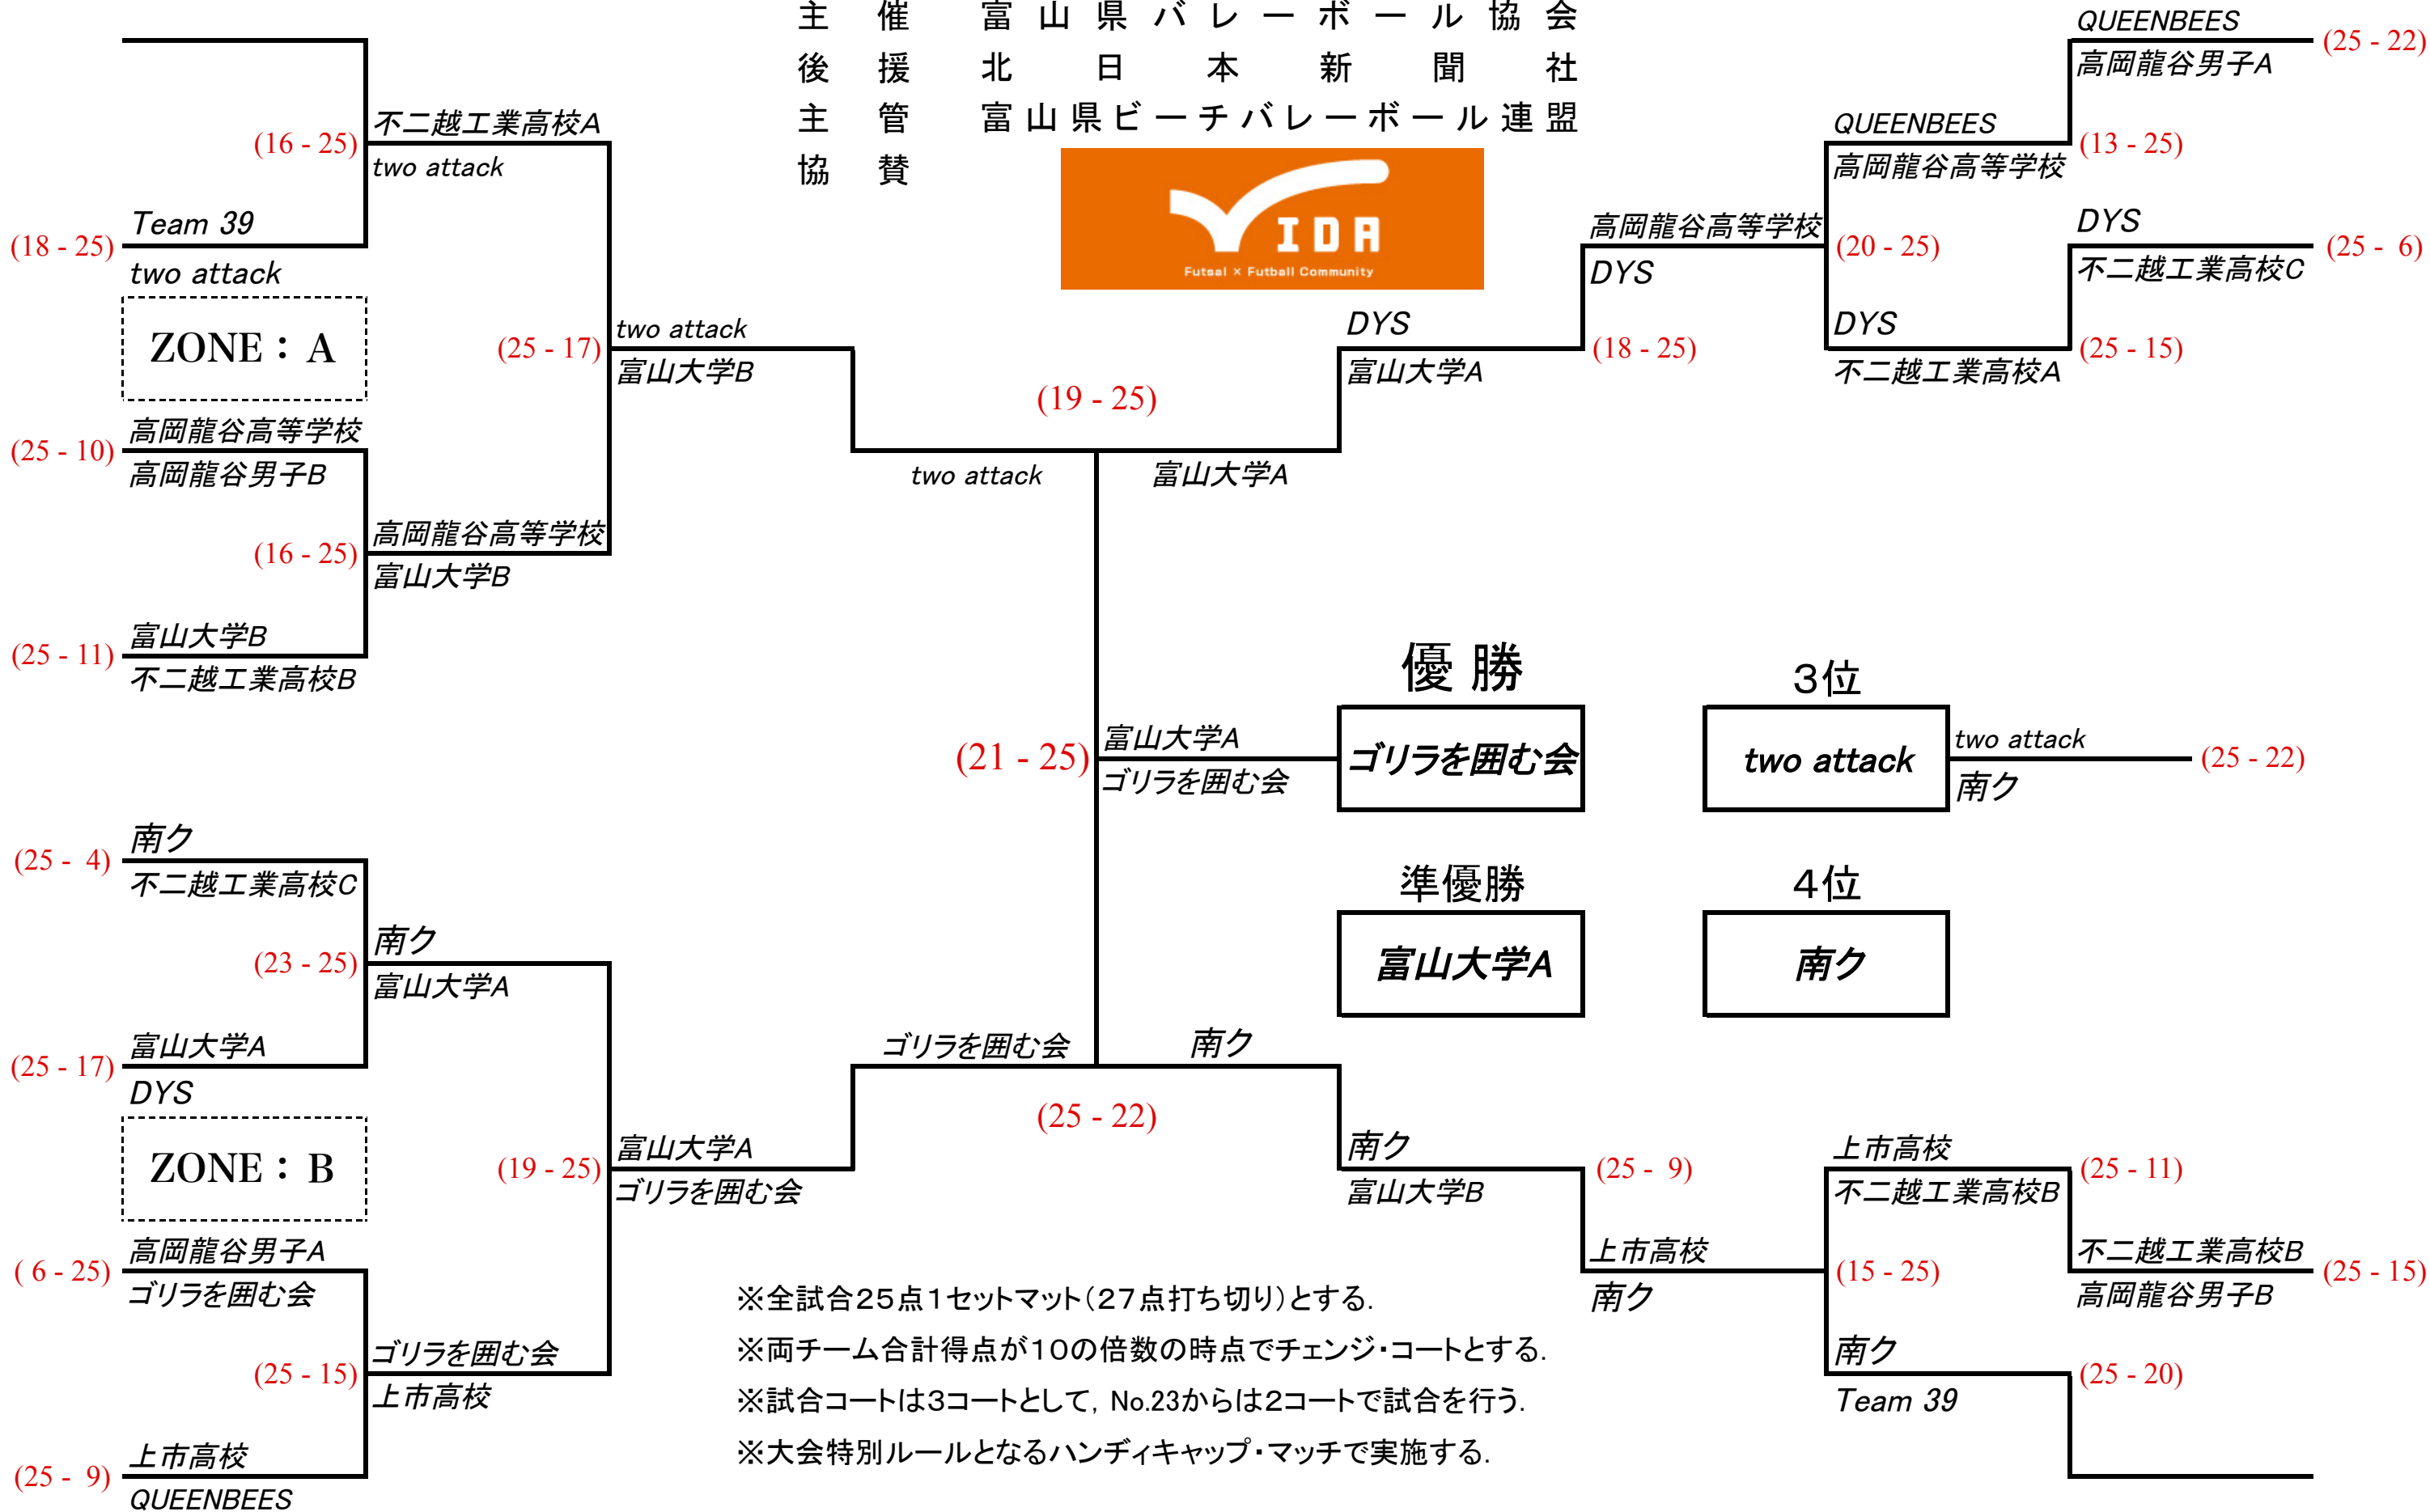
主　催　富山県バレーボール協会
後　援　北日本新聞社
主　管　富山県ビーチバレーボール連盟
協　賛

IDA
Futsal × Futball Community

Team 39
(18 - 25)
two attack
(16 - 25)
不二越工業高校A
two attack

ZONE：A

(25 - 17)
two attack
富山大学B

高岡龍谷高等学校
(25 - 10)
高岡龍谷男子B
(16 - 25)
高岡龍谷高等学校
富山大学B
富山大学B
(25 - 11)
不二越工業高校B

(19 - 25)
two attack
富山大学A

QUEENBEES
高岡龍谷男子A
(25 - 22)
QUEENBEES
高岡龍谷高等学校
(13 - 25)
DYS
不二越工業高校C
(25 - 6)
高岡龍谷高等学校
DYS
(20 - 25)
DYS
不二越工業高校A
(25 - 15)
DYS
富山大学A
(18 - 25)

優 勝
(21 - 25)
富山大学A
ゴリラを囲む会
ゴリラを囲む会

3位
two attack
two attack
南ク
(25 - 22)

準優勝
富山大学A

4位
南ク

南ク
(25 - 4)
不二越工業高校C
南ク
(23 - 25)
富山大学A
富山大学A
(25 - 17)
DYS

ZONE：B

富山大学A
(19 - 25)
ゴリラを囲む会
高岡龍谷男子A
( 6 - 25)
ゴリラを囲む会
ゴリラを囲む会
(25 - 15)
上市高校
上市高校
(25 - 9)
QUEENBEES

ゴリラを囲む会
南ク
(25 - 22)
南ク
富山大学B
(25 - 9)
上市高校
南ク
上市高校
不二越工業高校B
(25 - 11)
(15 - 25)
不二越工業高校B
高岡龍谷男子B
(25 - 15)
南ク
Team 39
(25 - 20)

※全試合25点1セットマット(27点打ち切り)とする.
※両チーム合計得点が10の倍数の時点でチェンジ・コートとする.
※試合コートは3コートとして，No.23からは2コートで試合を行う.
※大会特別ルールとなるハンディキャップ・マッチで実施する.